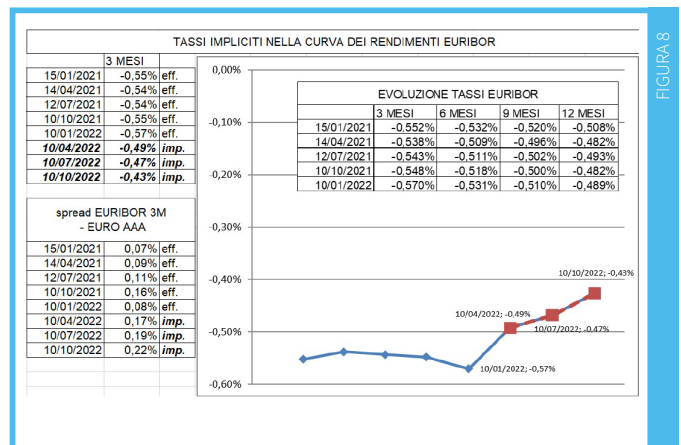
TASSI IMPLICITI NELLA CURVA DEI RENDIMENTI EURIBOR

| | 3 MESI | |
|---|---|---|
| 15/01/2021 | -0,55% | eff. |
| 14/04/2021 | -0,54% | eff. |
| 12/07/2021 | -0,54% | eff. |
| 10/10/2021 | -0,55% | eff. |
| 10/01/2022 | -0,57% | eff. |
| ***10/04/2022*** | ***-0,49%*** | ***imp.*** |
| ***10/07/2022*** | ***-0,47%*** | ***imp.*** |
| ***10/10/2022*** | ***-0,43%*** | ***imp.*** |

spread EURIBOR 3M - EURO AAA

| | | |
|---|---|---|
| 15/01/2021 | 0,07% | eff. |
| 14/04/2021 | 0,09% | eff. |
| 12/07/2021 | 0,11% | eff. |
| 10/10/2021 | 0,16% | eff. |
| 10/01/2022 | 0,08% | eff. |
| 10/04/2022 | 0,17% | ***imp.*** |
| 10/07/2022 | 0,19% | ***imp.*** |
| 10/10/2022 | 0,22% | ***imp.*** |

EVOLUZIONE TASSI EURIBOR

| | 3 MESI | 6 MESI | 9 MESI | 12 MESI |
|---|---|---|---|---|
| 15/01/2021 | -0,552% | -0,532% | -0,520% | -0,508% |
| 14/04/2021 | -0,538% | -0,509% | -0,496% | -0,482% |
| 12/07/2021 | -0,543% | -0,511% | -0,502% | -0,493% |
| 10/10/2021 | -0,548% | -0,518% | -0,500% | -0,482% |
| 10/01/2022 | -0,570% | -0,531% | -0,510% | -0,489% |

0,00%
-0,10%
-0,20%
-0,30%
-0,40%
-0,50%
-0,60%

10/10/2022; -0,43%
10/04/2022; -0,49%
10/07/2022; -0,47%
10/01/2022; -0,57%

FIGURA 8